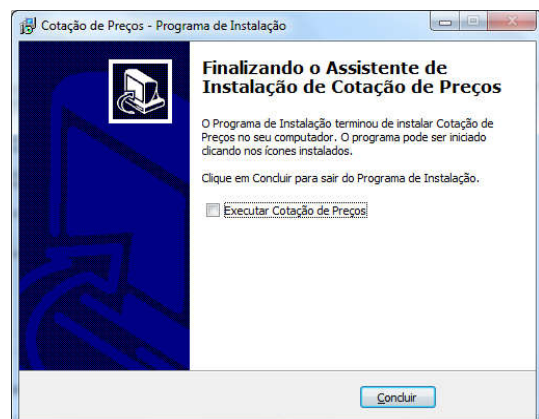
Cotação de Preços - Programa de Instalação

Finalizando o Assistente de Instalação de Cotação de Preços

O Programa de Instalação terminou de instalar Cotação de Preços no seu computador. O programa pode ser iniciado clicando nos ícones instalados.

Clique em Concluir para sair do Programa de Instalação.

Executar Cotação de Preços

Concluir